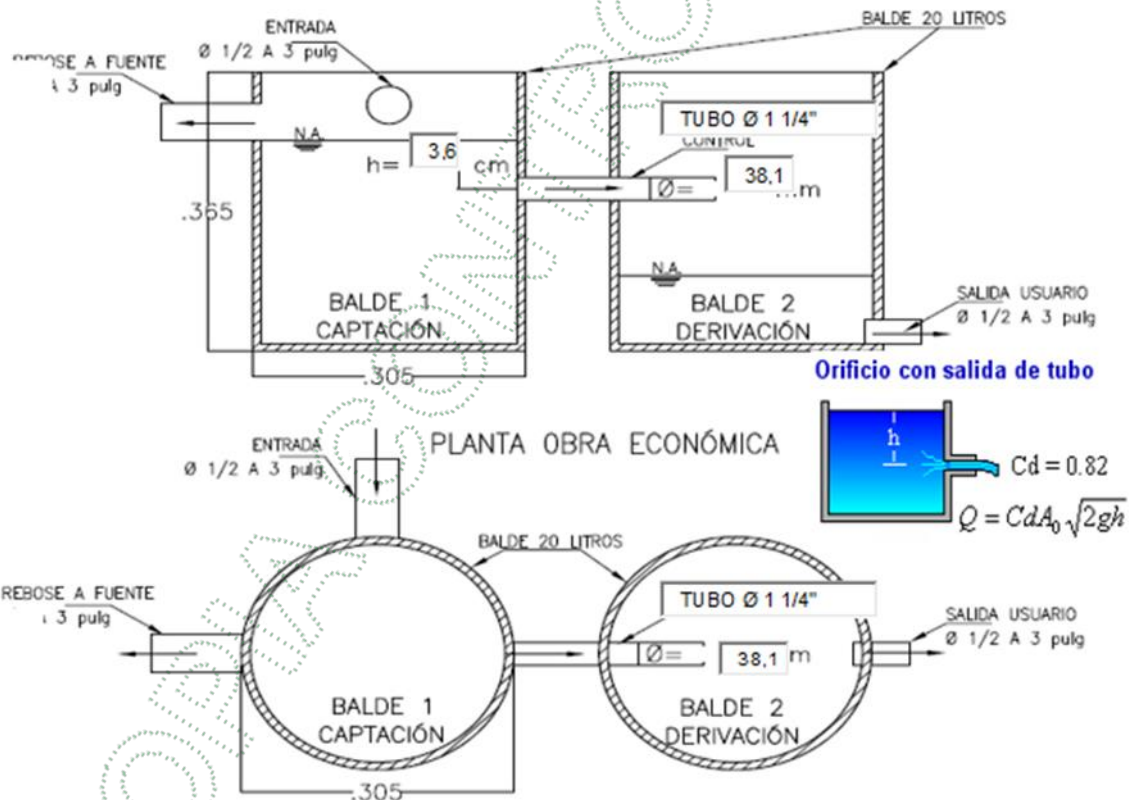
ENTRADA
Ø 1/2 A 3 pulg

BALDE 20 LITROS

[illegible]OSE A FUENTE
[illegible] A 3 pulg

TUBO Ø 1 1/4"
CONTROL

N.A.

h= 3,6 cm

Ø= 38,1 ...m

.365

N.A.

BALDE 1
CAPTACIÓN

BALDE 2
DERIVACIÓN

SALIDA USUARIO
Ø 1/2 A 3 pulg

.305

Orificio con salida de tubo

h

Cd = 0.82

$Q = CdA_0\sqrt{2gh}$

PLANTA OBRA ECONÓMICA

ENTRADA
Ø 1/2 A 3 pulg

BALDE 20 LITROS

REBOSE A FUENTE
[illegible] 3 pulg

TUBO Ø 1 1/4"

Ø= 38,1 m

SALIDA USUARIO
Ø 1/2 A 3 pulg

BALDE 1
CAPTACIÓN

BALDE 2
DERIVACIÓN

.305